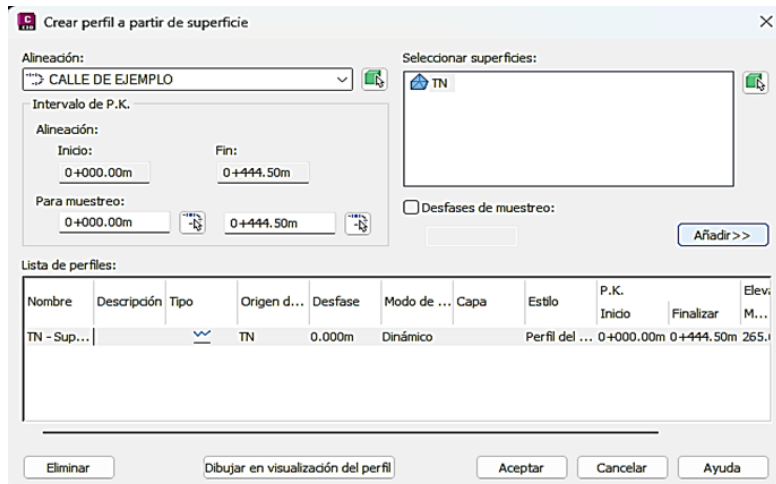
Crear perfil a partir de superficie

Alineación:
CALLE DE EJEMPLO

Intervalo de P.K.

Alineación:
Inicio:
0+000.00m
Fin:
0+444.50m

Para muestreo:
0+000.00m
0+444.50m

Seleccionar superficies:
TN

Desfases de muestreo:

Añadir>>

Lista de perfiles:

| Nombre | Descripción | Tipo | Origen d... | Desfase | Modo de ... | Capa | Estilo | P.K. Inicio | P.K. Finalizar | Eleva M... |
|---|---|---|---|---|---|---|---|---|---|---|
| TN - Sup... | | | TN | 0.000m | Dinámico | | Perfil del ... | 0+000.00m | 0+444.50m | 265.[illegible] |

Eliminar
Dibujar en visualización del perfil
Aceptar
Cancelar
Ayuda